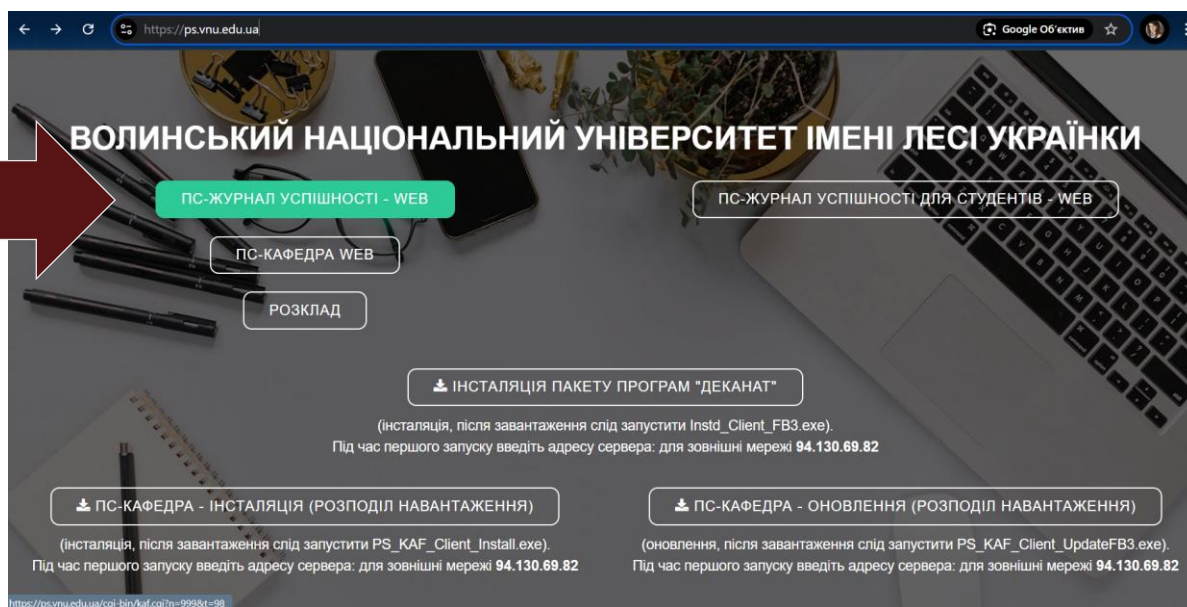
https://ps.vnu.edu.ua

Google Об'єктив

ВОЛИНСЬКИЙ НАЦІОНАЛЬНИЙ УНІВЕРСИТЕТ ІМЕНІ ЛЕСІ УКРАЇНКИ

ПС-ЖУРНАЛ УСПІШНОСТІ - WEB

ПС-ЖУРНАЛ УСПІШНОСТІ ДЛЯ СТУДЕНТІВ - WEB

ПС-КАФЕДРА WEB

РОЗКЛАД

ІНСТАЛЯЦІЯ ПАКЕТУ ПРОГРАМ "ДЕКАНАТ"

(інсталяція, після завантаження слід запустити Instd_Client_FB3.exe).
Під час першого запуску введіть адресу сервера: для зовнішні мережі **94.130.69.82**

ПС-КАФЕДРА - ІНСТАЛЯЦІЯ (РОЗПОДІЛ НАВАНТАЖЕННЯ)

(інсталяція, після завантаження слід запустити PS_KAF_Client_Install.exe).
Під час першого запуску введіть адресу сервера: для зовнішні мережі **94.130.69.82**

ПС-КАФЕДРА - ОНОВЛЕННЯ (РОЗПОДІЛ НАВАНТАЖЕННЯ)

(оновлення, після завантаження слід запустити PS_KAF_Client_UpdateFB3.exe).
Під час першого запуску введіть адресу сервера: для зовнішні мережі **94.130.69.82**

https://ps.vnu.edu.ua/cgi-bin/kaf.cgi?n=999&t=98